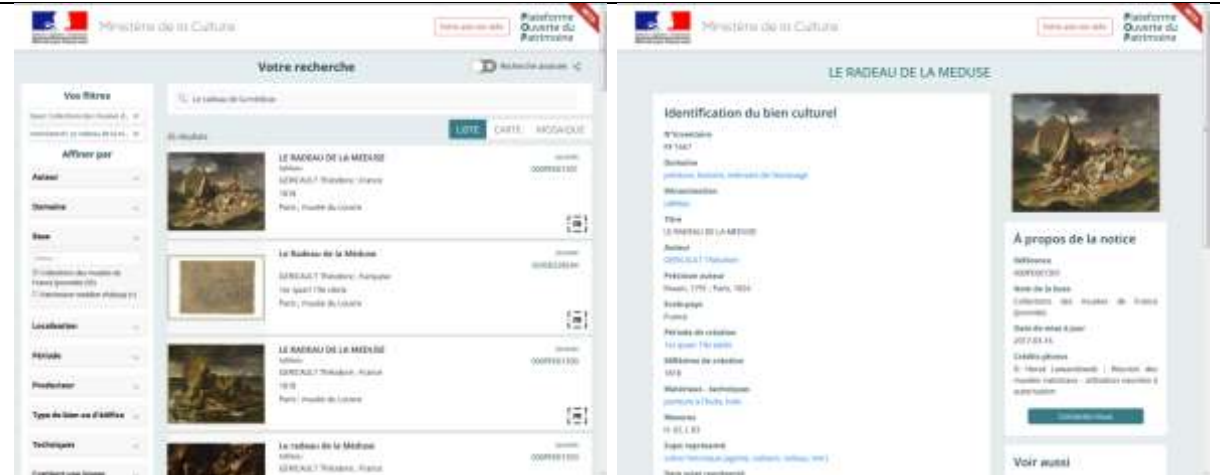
Ministère de la Culture

Plateforme Ouverte du Patrimoine

Votre recherche

Recherche avancée

Vos filtres

Affiner par

Auteur

Domaine

Base

Localisation

Période

Producteur

Type de bien ou d'édifice

Techniques

LISTE CARTE MOSAIQUE

LE RADEAU DE LA MEDUSE

GERICAULT Théodore ; France

1818

Paris ; musée du Louvre

Le Radeau de la Méduse

GERICAULT Théodore ; Europe

Paris ; musée du Louvre

LE RADEAU DE LA MEDUSE

GERICAULT Théodore ; France

1818

Paris ; musée du Louvre

Le radeau de la Méduse

GERICAULT Théodore ; France

Ministère de la Culture

Plateforme Ouverte du Patrimoine

LE RADEAU DE LA MEDUSE

Identification du bien culturel

N°inventaire

Domaine

Dénomination

Titre

LE RADEAU DE LA MEDUSE

Auteur

Précisions auteur

Ecole-pays

France

Période de création

Millésime de création

1818

Matériaux - techniques

Mesures

Sujet représenté

À propos de la notice

Référence

Nom de la base

Collections des musées de France (Joconde)

Date de mise à jour

Crédits photos

Voir aussi